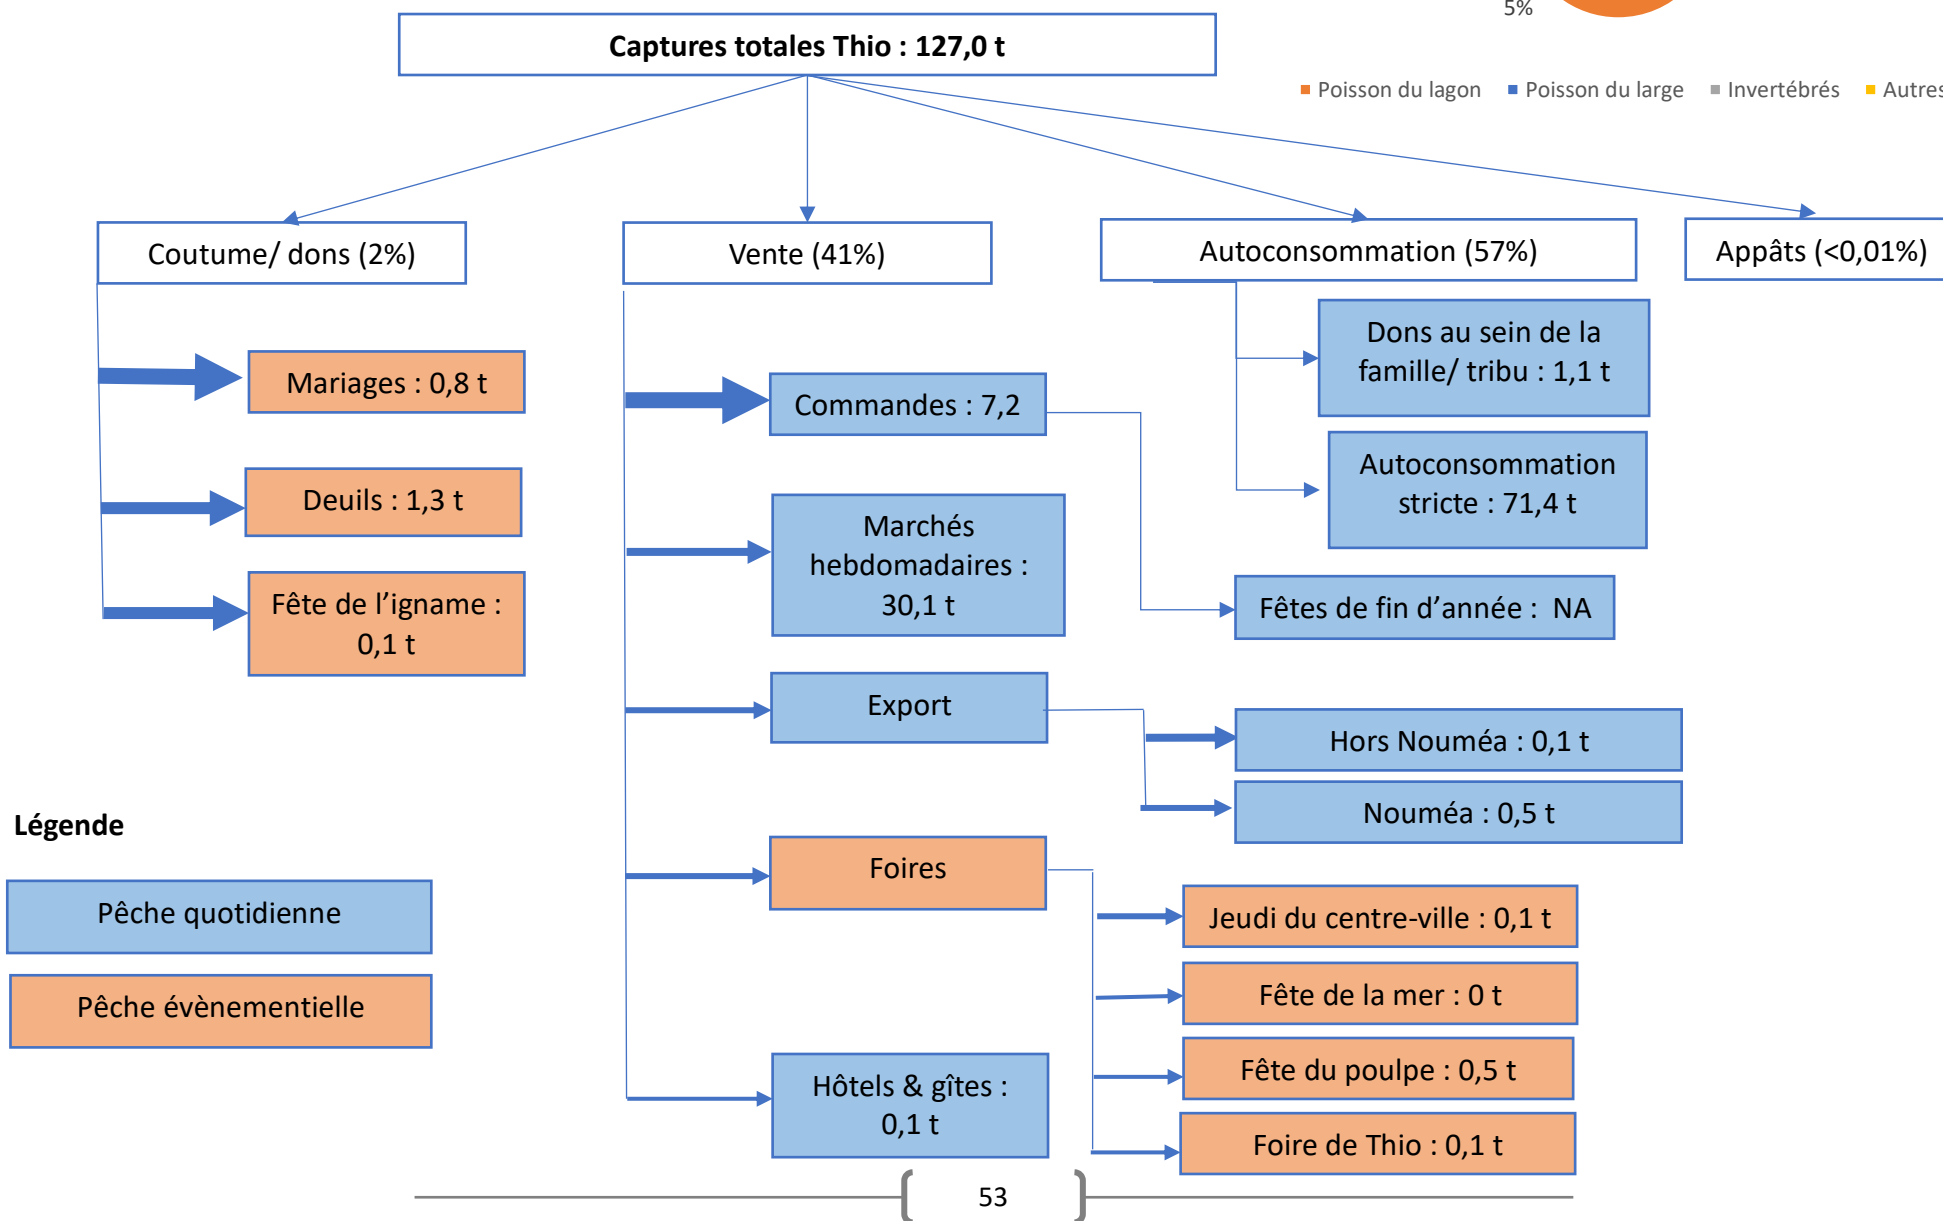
5%

Poisson du lagon Poisson du large Invertébrés Autres

Captures totales Thio : 127,0 t

Coutume/ dons (2%)

Vente (41%)

Autoconsommation (57%)

Appâts (<0,01%)

Mariages : 0,8 t

Deuils : 1,3 t

Fête de l'igname : 0,1 t

Commandes : 7,2

Marchés hebdomadaires : 30,1 t

Export

Foires

Hôtels & gîtes : 0,1 t

Dons au sein de la famille/ tribu : 1,1 t

Autoconsommation stricte : 71,4 t

Fêtes de fin d'année : NA

Hors Nouméa : 0,1 t

Nouméa : 0,5 t

Jeudi du centre-ville : 0,1 t

Fête de la mer : 0 t

Fête du poulpe : 0,5 t

Foire de Thio : 0,1 t

Légende

Pêche quotidienne

Pêche évènementielle

53